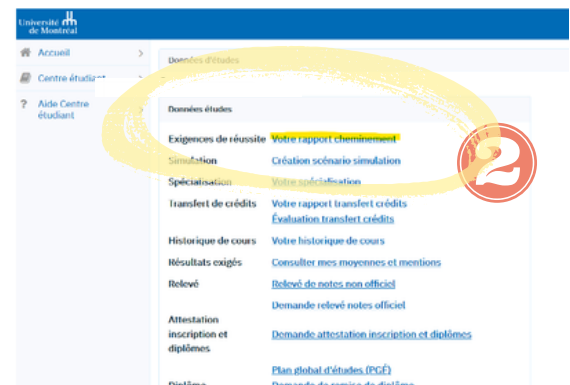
Université de Montréal

Accueil
Centre étudiant
Aide Centre étudiant

Données d'études

Données études

| | |
|---|---|
| Exigences de réussite | Votre rapport cheminement |
| Simulation | Création scénario simulation |
| Spécialisation | Votre spécialisation |
| Transfert de crédits | Votre rapport transfert crédits<br>Évaluation transfert crédits |
| Historique de cours | Votre historique de cours |
| Résultats exigés | Consulter mes moyennes et mentions |
| Relevé | Relevé de notes non officiel<br>Demande relevé notes officiel |
| Attestation inscription et diplômes | Demande attestation inscription et diplômes |
| | Plan global d'études (PGÉ) |
| Diplôme | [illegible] |

2